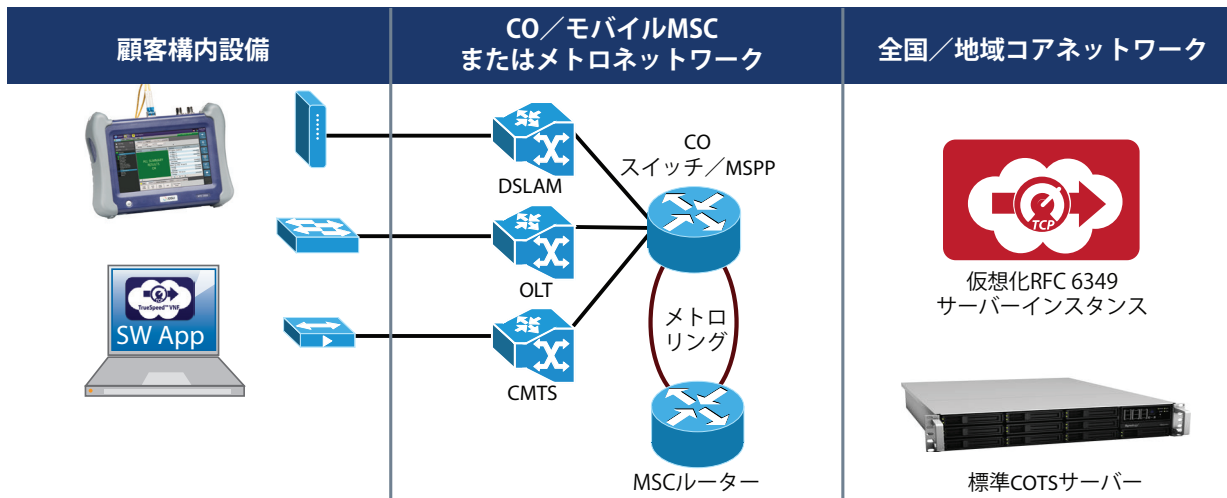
顧客構内設備

CO／モバイルMSC
またはメトロネットワーク

全国／地域コアネットワーク

TrueSpeed VNF
SW App

DSLAM

OLT

CMTS

CO
スイッチ／MSPP

メトロ
リング

MSCルーター

TCP

仮想化RFC 6349
サーバーインスタンス

標準COTSサーバー